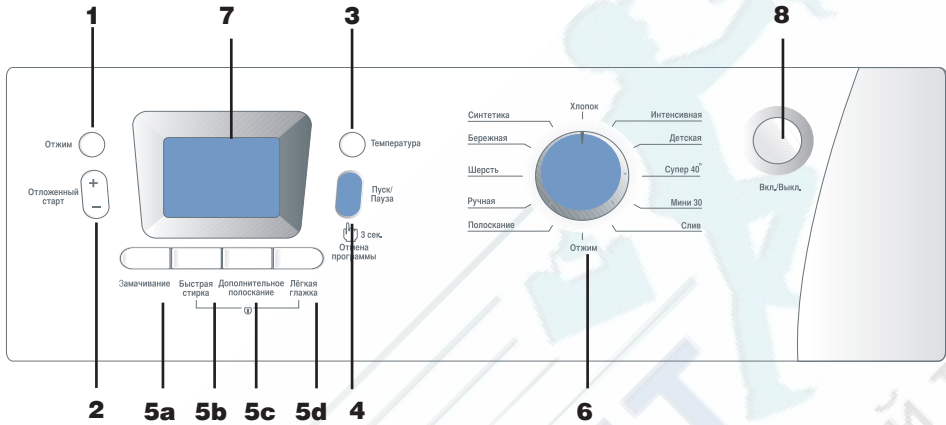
1

7

3

8

Отжим

Отложенный старт

+

–

Температура

Пуск/ Пауза

3 сек.

Отмена программы

Замачивание

Быстрая стирка

Дополнительное полоскание

Лёгкая глажка

Синтетика

Бережная

Шерсть

Ручная

Полоскание

Хлопок

Интенсивная

Детская

Супер 40°

Мини 30

Слив

Отжим

Вкл./Выкл.

2

5a

5b

5c

5d

4

6